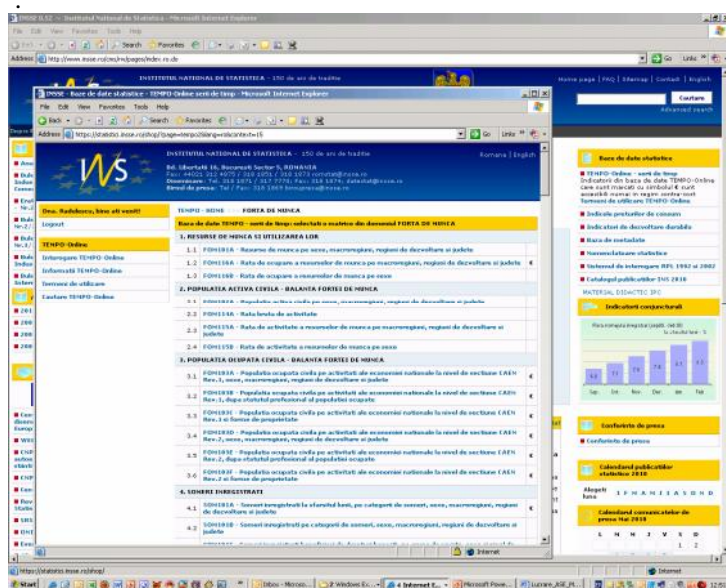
INSSE 0.52 :: Institutul National de Statistica - Microsoft Internet Explorer
File Edit View Favorites Tools Help
Back Search Favorites
Address http://www.insse.ro/cms/rw/pages/index.ro.do
Go Links

INSTITUTUL NATIONAL DE STATISTICA - 150 de ani de traditie
Home page | FAQ | Sitemap | Contact | English
Cautare
Advanced search

INSSE - Baze de date statistice - TEMPO-Online serii de timp - Microsoft Internet Explorer
File Edit View Favorites Tools Help
Back Search Favorites
Address https://statistici.insse.ro/shop/?page=tempo2&lang=ro&context=15
Go Links

INSTITUTUL NATIONAL DE STATISTICA - 150 de ani de traditie
Romana | English
Bd. Libertatii 16, Bucuresti Sector 5, ROMÂNIA
Fax: +4021 312 4875 / 318 1851 / 310 1873 romstat@insse.ro
Diseminare: Tel. 316 1971 / 317 7770; Fax. 316 1874; datestat@insse.ro
Birou de presa: Tel / Fax: 318 1869 biroupresa@insse.ro

Dna. Rudeleanu, bine ati venit!
Logout
TEMPO-Online
Interogare TEMPO-Online
Informatii TEMPO-Online
Termeni de utilizare
Cautare TEMPO-Online

TEMPO - HOME FORTA DE MUNCA
Baze de date TEMPO - serii de timp: selectati o matrice din domeniul FORTA DE MUNCA
1. RESURSE DE MUNCA SI UTILIZAREA LOR
1.1 FOM101A - Resurse de munca pe sexe, macroregiuni, regiuni de dezvoltare si judete
1.2 FOM116A - Rata de ocupare a resurselor de munca pe macroregiuni, regiuni de dezvoltare si judete
1.3 FOM116B - Rata de ocupare a resurselor de munca pe sexe
2. POPULATIA ACTIVA CIVILA - BALANTA FORTEI DE MUNCA
2.1 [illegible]
2.2 FOM134A - Rata bruta de activitate
2.3 FOM115A - Rata de activitate a resurselor de munca pe macroregiuni, regiuni de dezvoltare si judete
2.4 FOM115B - Rata de activitate a resurselor de munca pe sexe
3. POPULATIA OCUPATA CIVILA - BALANTA FORTEI DE MUNCA
3.1 FOM103A - Populatia ocupata civila pe activitati ale economiei nationale la nivel de sectiune CAEN Rev.1, sexe, macroregiuni, regiuni de dezvoltare si judete
3.2 FOM103B - Populatia ocupata civila pe activitati ale economiei nationale la nivel de sectiune CAEN Rev.1, dupa statutul profesional al populatiei ocupate
3.3 FOM103C - Populatia ocupata civila pe activitati ale economiei nationale la nivel de sectiune CAEN Rev.1 si forme de proprietate
3.4 FOM103D - Populatia ocupata civila pe activitati ale economiei nationale la nivel de sectiune CAEN Rev.2, sexe, macroregiuni, regiuni de dezvoltare si judete
3.5 FOM103E - Populatia ocupata civila pe activitati ale economiei nationale la nivel de sectiune CAEN Rev.2, dupa statutul profesional al populatiei ocupate
3.6 FOM103F - Populatia ocupata civila pe activitati ale economiei nationale la nivel de sectiune CAEN Rev.2 si forme de proprietate
4. SOMERI INREGISTRATI
4.1 SOM101A - Someri inregistrati la sfarsitul lunii, pe categorii de someri, sexe, macroregiuni, regiuni de dezvoltare si judete
4.2 SOM101B - Somerii inregistrati pe categorii de someri, sexe, macroregiuni, regiuni de dezvoltare si judete
Internet

Baze de date statistice
TEMPO-Online - serii de timp
Indicatorii din baza de date TEMPO-Online care sunt marcati cu simbolul € sunt accesibili numai in regim contra-cost
Termenii de utilizare TEMPO-Online
Indicele preturilor de consum
Indicatori de dezvoltare durabila
Baza de metadate
Nomenclatoare statistice
Sistemul de intrare IRPL 1992 si 2002
Catalogul publicatiilor INS 2010
MATERIAL DIDACTIC IPC
Indicatori conjuncturali
Rata somajului inregistrat (sept. - martie) - %
6.2 7.1 7.4 7.6 8.1 8.3
Sep. Oct. Nov. Dec. Ian. Feb.
Conferinte de presa
Conferinte de presa
Calendarul publicatiilor statistice 2010
Alegeti luna I F M A M I I A S O N D
Calendarul comunicatelor de presa Mai 2010
L M M J V S D
1 2

https://statistici.insse.ro/shop/
Internet
Start Inbox - Micros... 2 Windows Ex... 4 Internet E... Microsoft Powe... Lucrare_ASE_M...